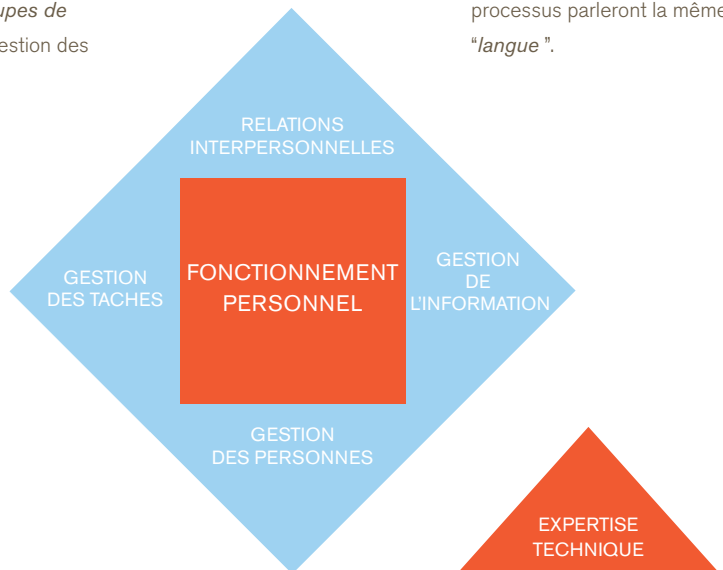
upes de
estion des

processus parleront la même
"*langue*".

RELATIONS INTERPERSONNELLES

GESTION DES TACHES

FONCTIONNEMENT PERSONNEL

GESTION DE L'INFORMATION

GESTION DES PERSONNES

EXPERTISE TECHNIQUE